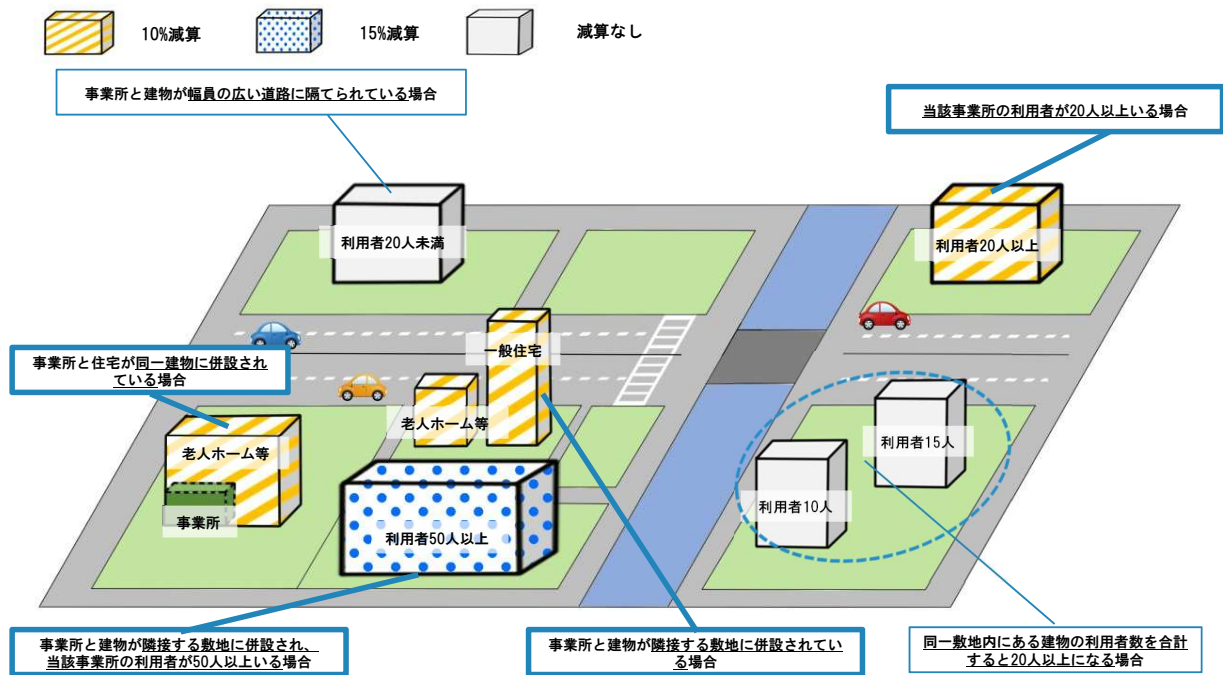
10%減算

15%減算

減算なし

事業所と建物が幅員の広い道路に隔てられている場合

当該事業所の利用者が20人以上いる場合

利用者20人未満

利用者20人以上

一般住宅

事業所と住宅が同一建物に併設されている場合

老人ホーム等

老人ホーム等

事業所

利用者50人以上

利用者15人

利用者10人

事業所と建物が隣接する敷地に併設され、当該事業所の利用者が50人以上いる場合

事業所と建物が隣接する敷地に併設されている場合

同一敷地内にある建物の利用者数を合計すると20人以上になる場合